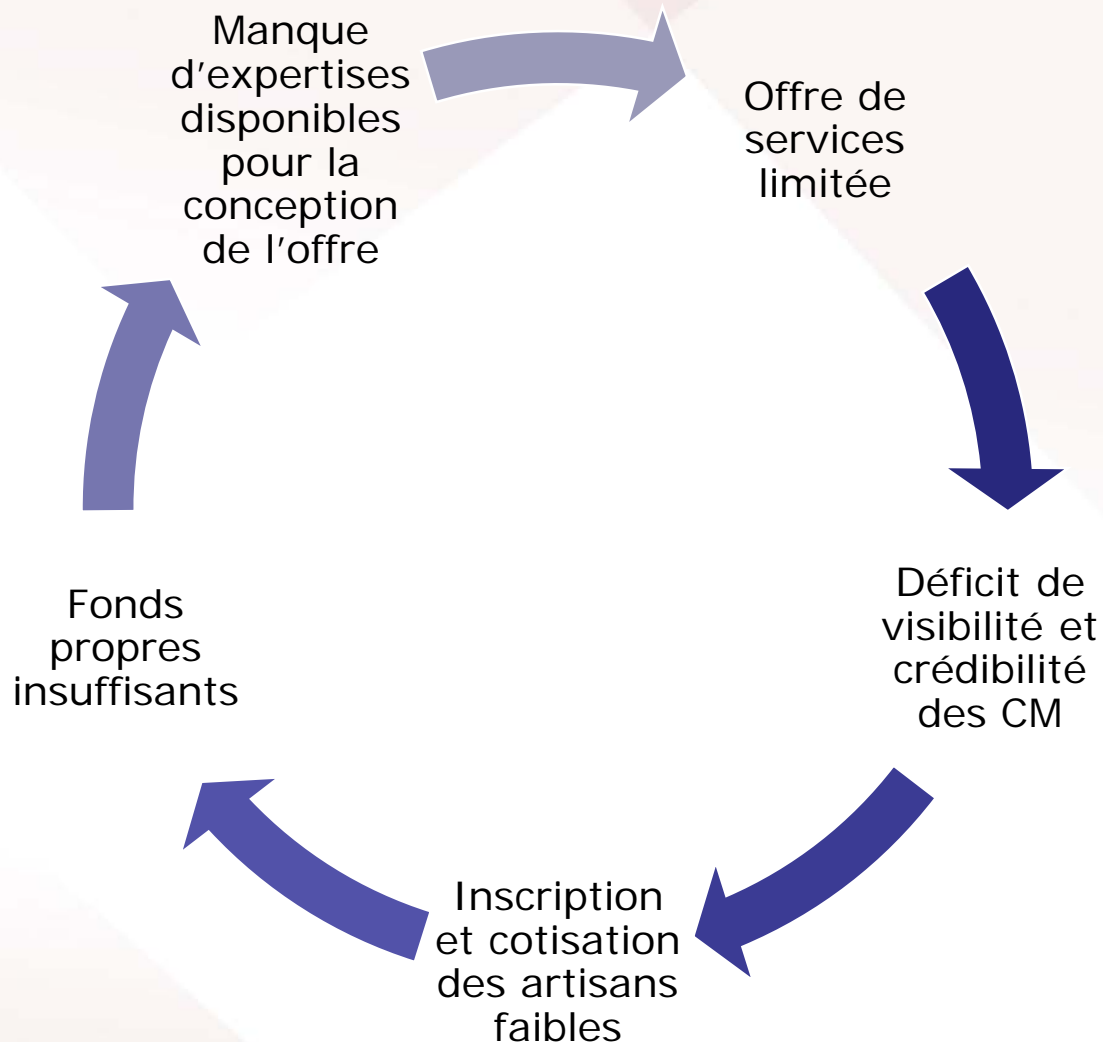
Manque d’expertises disponibles pour la conception de l’offre

Offre de services limitée

Déficit de visibilité et crédibilité des CM

Inscription et cotisation des artisans faibles

Fonds propres insuffisants